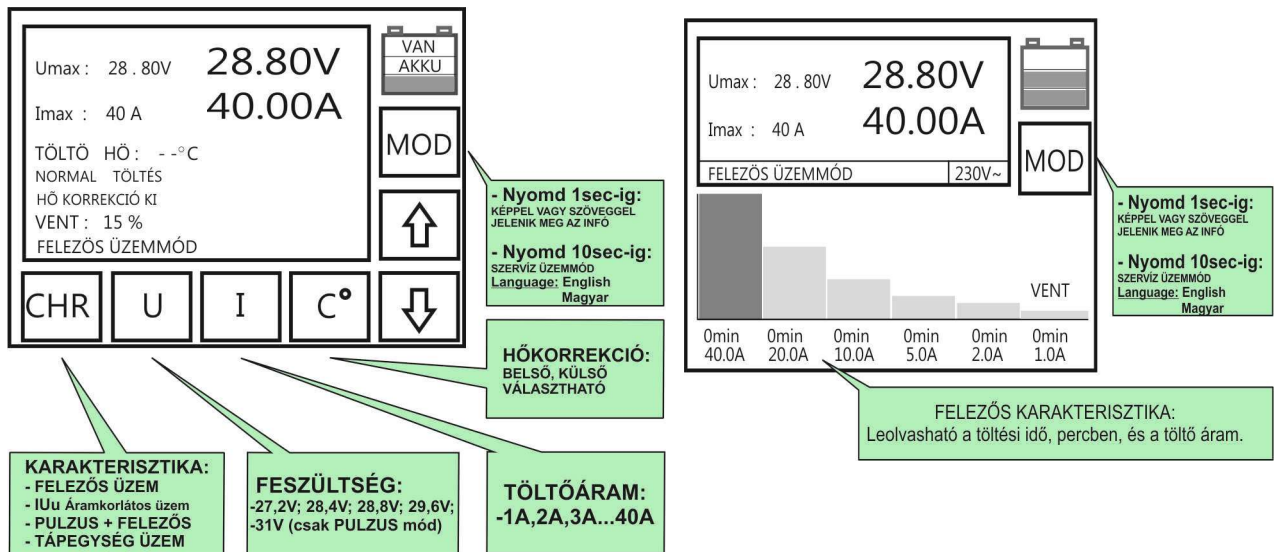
Umax : 28 . 80V
28.80V
Imax : 40 A
40.00A
TÖLTÖ HÖ : - -°C
NORMAL TÖLTÉS
HÕ KORREKCIÓ KI
VENT : 15 %
FELEZÖS ÜZEMMÓD

VAN
AKKU

MOD

CHR
U
I
C°

- Nyomd 1sec-ig:
KÉPPEL VAGY SZÖVEGGEL JELENIK MEG AZ INFÓ

- Nyomd 10sec-ig:
SZERVÍZ ÜZEMMÓD
Language: English
Magyar

HŐKORREKCIÓ:
BELSŐ, KÜLSŐ VÁLASZTHATÓ

KARAKTERISZTIKA:
- FELEZŐS ÜZEM
- IUu Áramkorlátos üzem
- PULZUS + FELEZŐS
- TÁPEGYSÉG ÜZEM

FESZÜLTSÉG:
-27,2V; 28,4V; 28,8V; 29,6V;
-31V (csak PULZUS mód)

TÖLTŐÁRAM:
-1A,2A,3A...40A

Umax : 28 . 80V
28.80V
Imax : 40 A
40.00A
FELEZÖS ÜZEMMÓD
230V~

MOD

- Nyomd 1sec-ig:
KÉPPEL VAGY SZÖVEGGEL JELENIK MEG AZ INFÓ

- Nyomd 10sec-ig:
SZERVÍZ ÜZEMMÓD
Language: English
Magyar

VENT

| 0min | 0min | 0min | 0min | 0min | 0min |
|---|---|---|---|---|---|
| 40.0A | 20.0A | 10.0A | 5.0A | 2.0A | 1.0A |

FELEZŐS KARAKTERISZTIKA:
Leolvasható a töltési idő, percben, és a töltő áram.